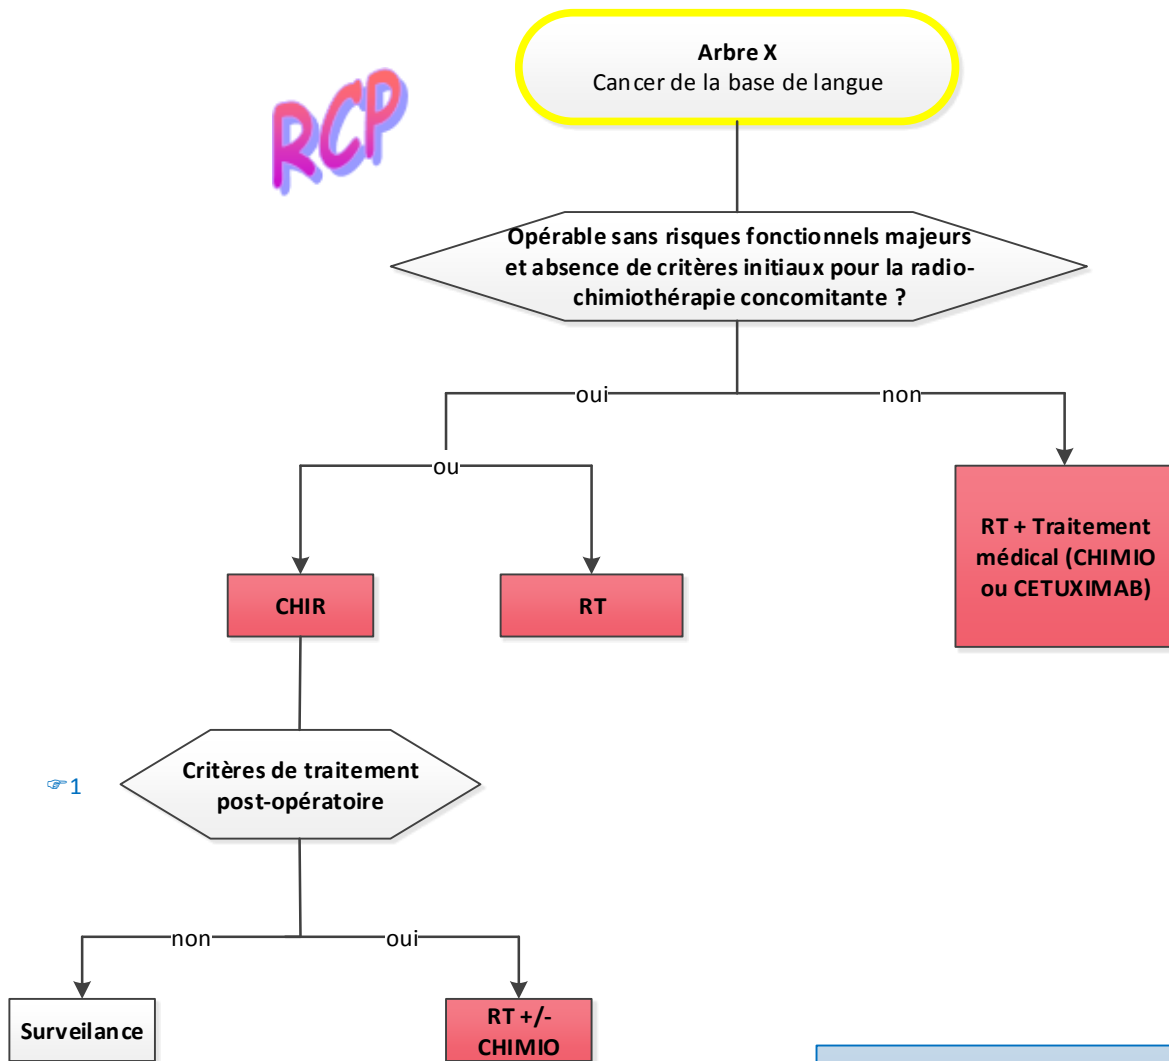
RCP

**Arbre X**
Cancer de la base de langue

**Opérable sans risques fonctionnels majeurs et absence de critères initiaux pour la radio-chimiothérapie concomitante ?**

oui

non

ou

**CHIR**

**RT**

**RT + Traitement médical (CHIMIO ou CETUXIMAB)**

☞1

**Critères de traitement post-opératoire**

non

oui

**Surveilance**

**RT +/- CHIMIO**